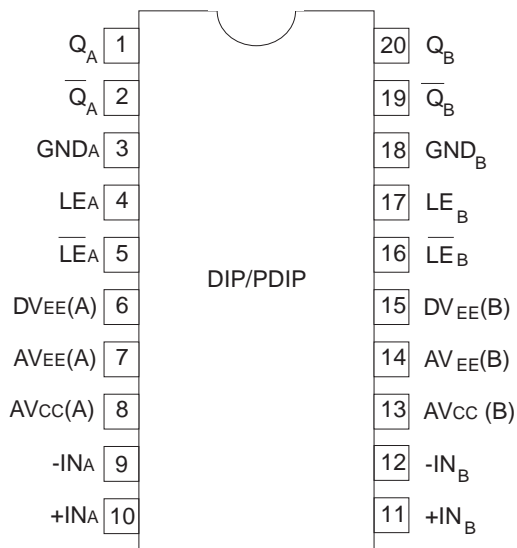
$Q_A$ 1
$\overline{Q}_A$ 2
GNDA 3
LEA 4
$\overline{LE}$A 5
DVEE(A) 6
AVEE(A) 7
AVCC(A) 8
-INA 9
+INA 10

20 $Q_B$
19 $\overline{Q}_B$
18 $GND_B$
17 $LE_B$
16 $\overline{LE}_B$
15 $DV_{EE}$(B)
14 $AV_{EE}$(B)
13 AVCC (B)
12 $-IN_B$
11 $+IN_B$

DIP/PDIP